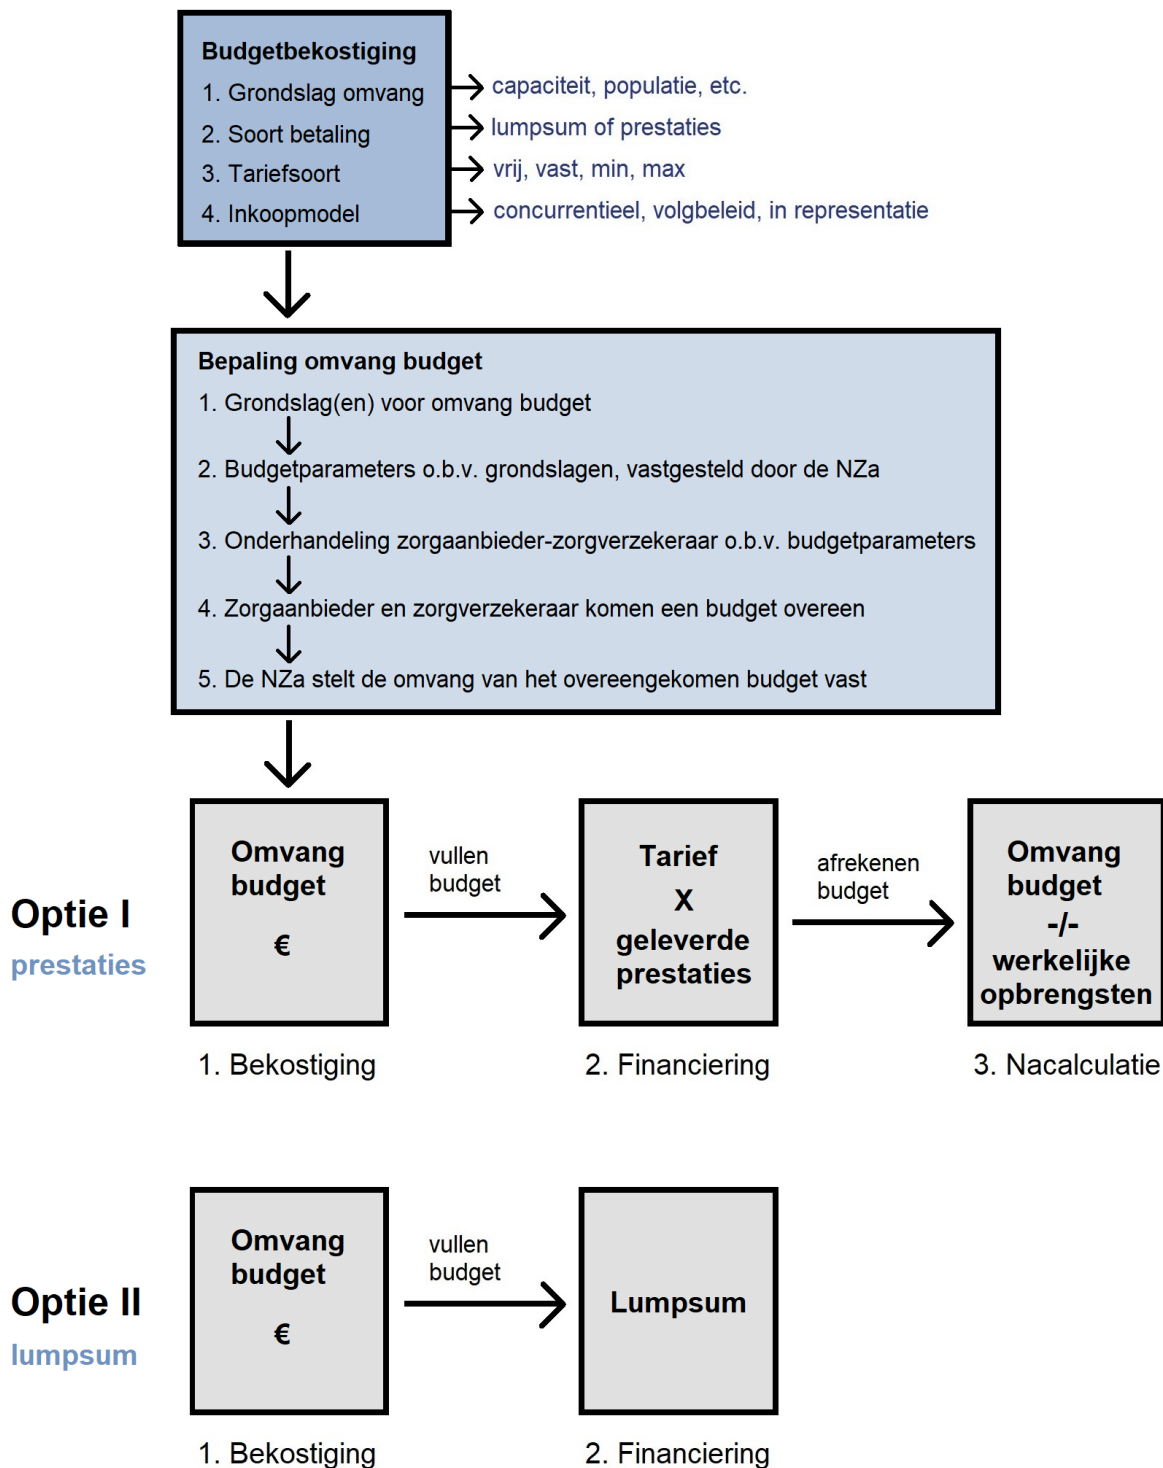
Budgetbekostiging
1. Grondslag omvang
2. Soort betaling
3. Tariefsoort
4. Inkoopmodel

capaciteit, populatie, etc.
lumpsum of prestaties
vrij, vast, min, max
concurrentieel, volgbeleid, in representatie

Bepaling omvang budget
1. Grondslag(en) voor omvang budget
2. Budgetparameters o.b.v. grondslagen, vastgesteld door de NZa
3. Onderhandeling zorgaanbieder-zorgverzekeraar o.b.v. budgetparameters
4. Zorgaanbieder en zorgverzekeraar komen een budget overeen
5. De NZa stelt de omvang van het overeengekomen budget vast

Optie I
prestaties

Omvang budget
€

vullen budget

Tarief
X
geleverde prestaties

afrekenen budget

Omvang budget
-/-
werkelijke opbrengsten

1. Bekostiging
2. Financiering
3. Nacalculatie

Optie II
lumpsum

Omvang budget
€

vullen budget

Lumpsum

1. Bekostiging
2. Financiering